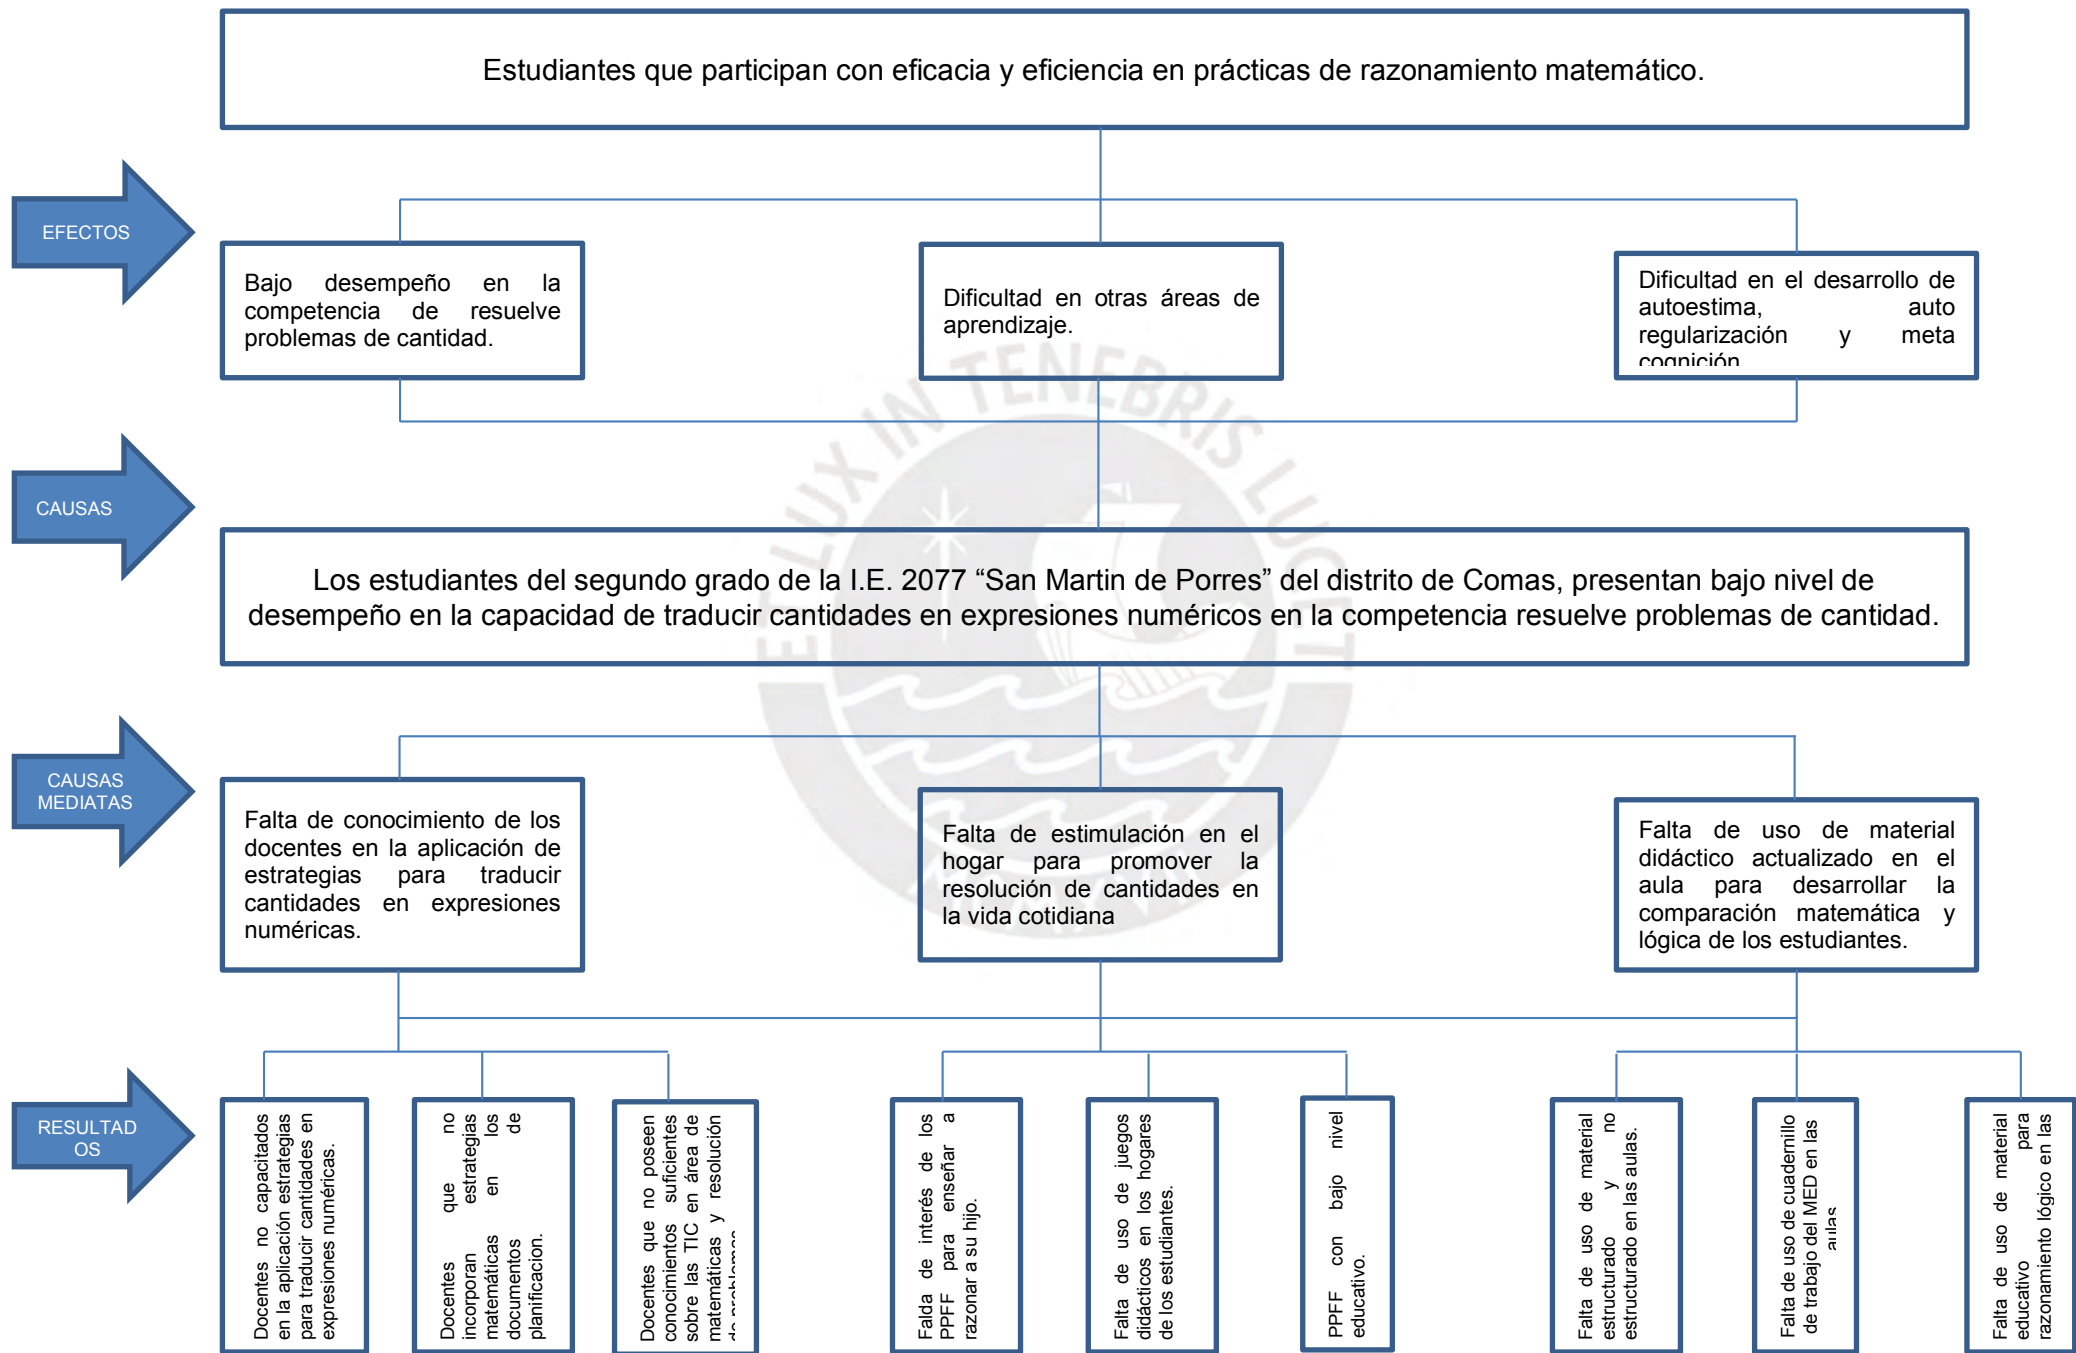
Estudiantes que participan con eficacia y eficiencia en prácticas de razonamiento matemático.

EFECTOS

Bajo desempeño en la competencia de resuelve problemas de cantidad.

Dificultad en otras áreas de aprendizaje.

Dificultad en el desarrollo de autoestima, auto regularización y meta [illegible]

CAUSAS

Los estudiantes del segundo grado de la I.E. 2077 “San Martin de Porres” del distrito de Comas, presentan bajo nivel de desempeño en la capacidad de traducir cantidades en expresiones numéricos en la competencia resuelve problemas de cantidad.

CAUSAS MEDIATAS

Falta de conocimiento de los docentes en la aplicación de estrategias para traducir cantidades en expresiones numéricas.

Falta de estimulación en el hogar para promover la resolución de cantidades en la vida cotidiana

Falta de uso de material didáctico actualizado en el aula para desarrollar la comparación matemática y lógica de los estudiantes.

RESULTADOS

Docentes no capacitados en la aplicación estrategias para traducir cantidades en expresiones numéricas.

Docentes que no incorporan estrategias matemáticas en los documentos de planificacion.

Docentes que no poseen conocimientos suficientes sobre las TIC en área de matemáticas y resolución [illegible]

Falda de interés de los PPFF para enseñar a razonar a su hijo.

Falta de uso de juegos didácticos en los hogares de los estudiantes.

PPFF con bajo nivel educativo.

Falta de uso de material estructurado y no estructurado en las aulas.

Falta de uso de cuadernillo de trabajo del MED en las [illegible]

Falta de uso de material educativo para razonamiento lógico en las